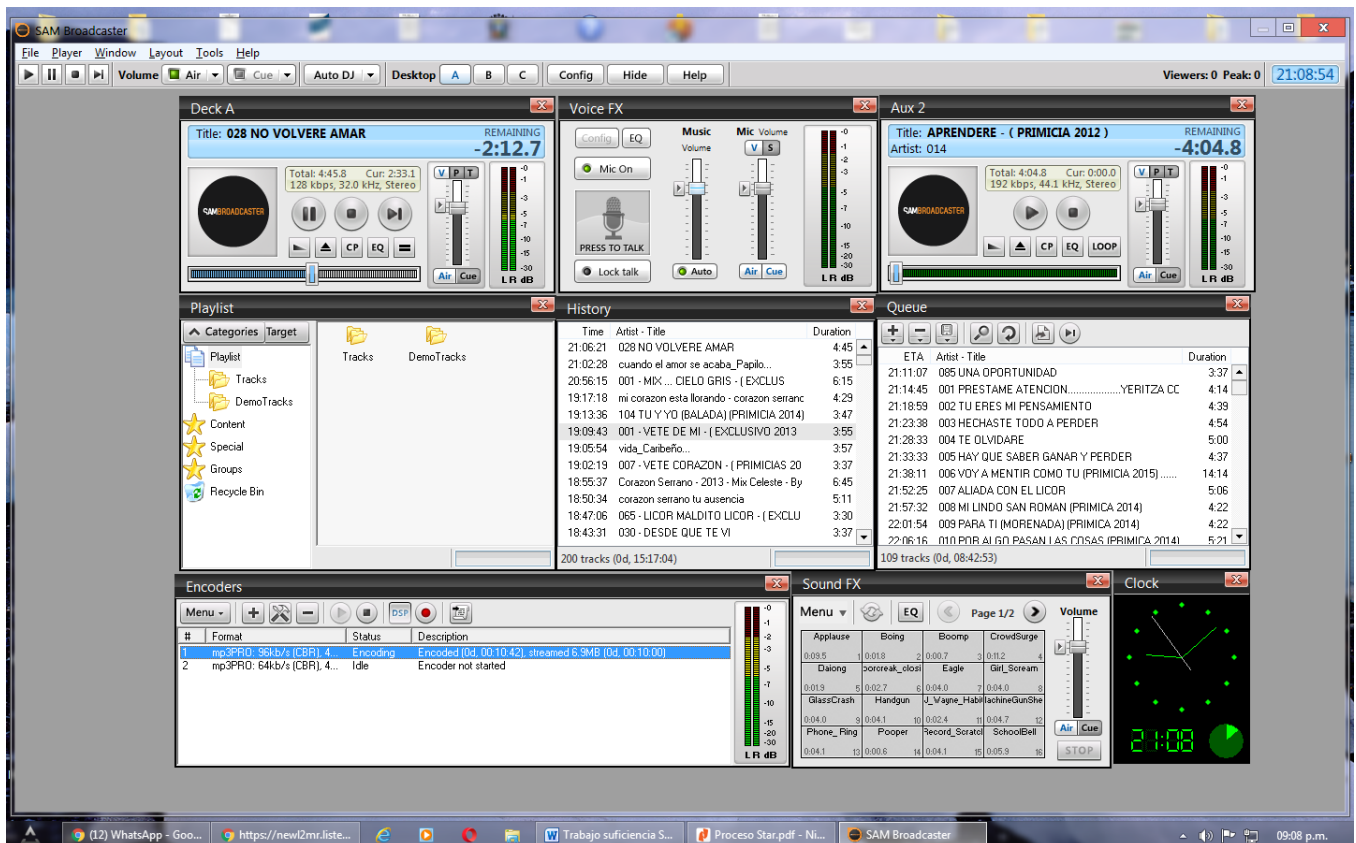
SAM Broadcaster

File Player Window Layout Tools Help

Volume Air Cue Auto DJ Desktop A B C Config Hide Help Viewers: 0 Peak: 0 21:08:54

Deck A

Title: 028 NO VOLVERE AMAR
REMAINING -2:12.7
Total: 4:45.8 Cur: 2:33.1
128 kbps, 32.0 kHz, Stereo
SAMBROADCASTER
V P T
CP EQ
Air Cue
L R dB
0 -1 -3 -5 -7 -10 -15 -20 -30

Voice FX

Config EQ
Music Volume
Mic Volume
V S
Mic On
PRESS TO TALK
Lock talk
Auto
Air Cue
L R dB

Aux 2

Title: APRENDERE - ( PRIMICIA 2012 )
Artist: 014
REMAINING -4:04.8
Total: 4:04.8 Cur: 0:00.0
192 kbps, 44.1 kHz, Stereo
SAMBROADCASTER
V P T
CP EQ LOOP
Air Cue
L R dB

Playlist

Categories Target
Playlist
Tracks
DemoTracks
Content
Special
Groups
Recycle Bin
Tracks DemoTracks

History

| Time | Artist - Title | Duration |
|---|---|---|
| 21:06:21 | 028 NO VOLVERE AMAR | 4:45 |
| 21:02:28 | cuando el amor se acaba_Papilo... | 3:55 |
| 20:56:15 | 001 - MIX ... CIELO GRIS - ( EXCLUS | 6:15 |
| 19:17:18 | mi corazon esta llorando - corazon serranc | 4:29 |
| 19:13:36 | 104 TU Y YO (BALADA) (PRIMICIA 2014) | 3:47 |
| 19:09:43 | 001 - VETE DE MI - ( EXCLUSIVO 2013 | 3:55 |
| 19:05:54 | vida_Caribeño... | 3:57 |
| 19:02:19 | 007 - VETE CORAZON - ( PRIMICIAS 20 | 3:37 |
| 18:55:37 | Corazon Serrano - 2013 - Mix Celeste - By | 6:45 |
| 18:50:34 | corazon serrano tu ausencia | 5:11 |
| 18:47:06 | 065 - LICOR MALDITO LICOR - ( EXCLU | 3:30 |
| 18:43:31 | 030 - DESDE QUE TE VI | 3:37 |

200 tracks (0d, 15:17:04)

Queue

| ETA | Artist - Title | Duration |
|---|---|---|
| 21:11:07 | 085 UNA OPORTUNIDAD | 3:37 |
| 21:14:45 | 001 PRESTAME ATENCION..................YERITZA CC | 4:14 |
| 21:18:59 | 002 TU ERES MI PENSAMIENTO | 4:39 |
| 21:23:38 | 003 HECHASTE TODO A PERDER | 4:54 |
| 21:28:33 | 004 TE OLVIDARE | 5:00 |
| 21:33:33 | 005 HAY QUE SABER GANAR Y PERDER | 4:37 |
| 21:38:11 | 006 VOY A MENTIR COMO TU (PRIMICIA 2015) ...... | 14:14 |
| 21:52:25 | 007 ALIADA CON EL LICOR | 5:06 |
| 21:57:32 | 008 MI LINDO SAN ROMAN (PRIMICA 2014) | 4:22 |
| 22:01:54 | 009 PARA TI (MORENADA) (PRIMICA 2014) | 4:22 |
| 22:06:16 | 010 POR ALGO PASAN LAS COSAS (PRIMICA 2014) | 5:21 |

109 tracks (0d, 08:42:53)

Encoders

Menu DSP

| # | Format | Status | Description |
|---|---|---|---|
| 1 | mp3PRO: 96kb/s (CBR), 4... | Encoding | Encoded (0d, 00:10:42), streamed 6.9MB (0d, 00:10:00) |
| 2 | mp3PRO: 64kb/s (CBR), 4... | Idle | Encoder not started |

L R dB

Sound FX

Menu EQ Page 1/2 Volume
Applause 0:09.5 1
Boing 0:01.8 2
Boomp 0:00.7 3
CrowdSurge 0:11.2 4
Daiong 0:01.9 5
oorcreak_closi 0:02.7 6
Eagle 0:04.0 7
Girl_Scream 0:04.0 8
GlassCrash 0:04.0 9
Handgun 0:04.1 10
J_Wayne_Habit 0:02.4 11
lachineGunShe 0:04.7 12
Phone_Ring 0:04.1 13
Pooper 0:00.6 14
Record_Scratcl 0:04.1 15
SchoolBell 0:05.9 16
Air Cue
STOP

Clock

21:08

(12) WhatsApp - Goo... https://newl2mr.liste... Trabajo suficiencia S... Proceso Star.pdf - Ni... SAM Broadcaster 09:08 p.m.